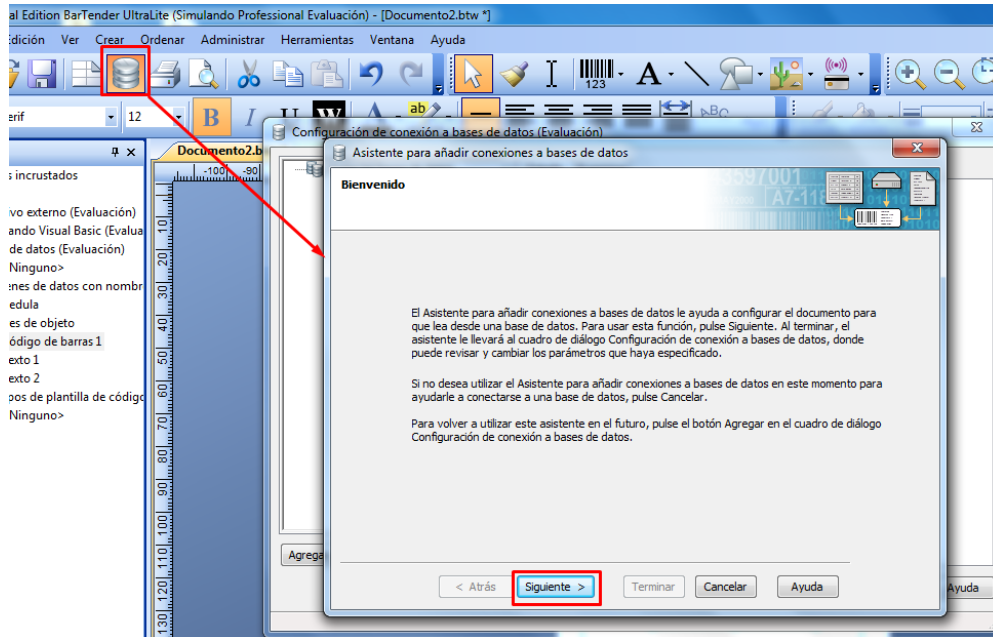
al Edition BarTender UltraLite (Simulando Professional Evaluación) - [Documento2.btw *]

Edición Ver Crear Ordenar Administrar Herramientas Ventana Ayuda

erif 12

B I U W A ab

s incrustados

vo externo (Evaluación)
ando Visual Basic (Evalua
de datos (Evaluación)
Ninguno>
enes de datos con nombr
edula
es de objeto
ódigo de barras 1
exto 1
exto 2
pos de plantilla de códigc
Ninguno>

Documento2.b

-100 -90

10 20 30 40 50 60 70 80 90 100 110 120 130

Configuración de conexión a bases de datos (Evaluación)

Agrega

Ayuda

Asistente para añadir conexiones a bases de datos

Bienvenido

El Asistente para añadir conexiones a bases de datos le ayuda a configurar el documento para que lea desde una base de datos. Para usar esta función, pulse Siguiente. Al terminar, el asistente le llevará al cuadro de diálogo Configuración de conexión a bases de datos, donde puede revisar y cambiar los parámetros que haya especificado.

Si no desea utilizar el Asistente para añadir conexiones a bases de datos en este momento para ayudarle a conectarse a una base de datos, pulse Cancelar.

Para volver a utilizar este asistente en el futuro, pulse el botón Agregar en el cuadro de diálogo Configuración de conexión a bases de datos.

< Atrás Siguiente > Terminar Cancelar Ayuda